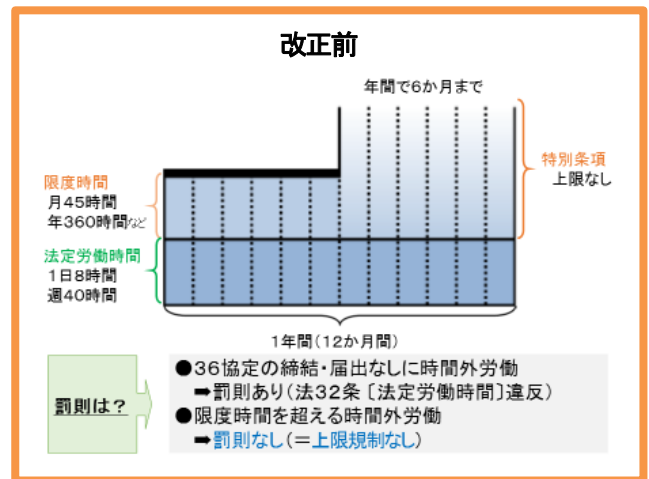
改正前

年間で6か月まで

限度時間
月45時間
年360時間など

特別条項
上限なし

法定労働時間
1日8時間
週40時間

1年間（12か月間）

罰則は？

●36協定の締結・届出なしに時間外労働
➡罰則あり（法32条〔法定労働時間〕違反）
●限度時間を超える時間外労働
➡罰則なし（＝上限規制なし）